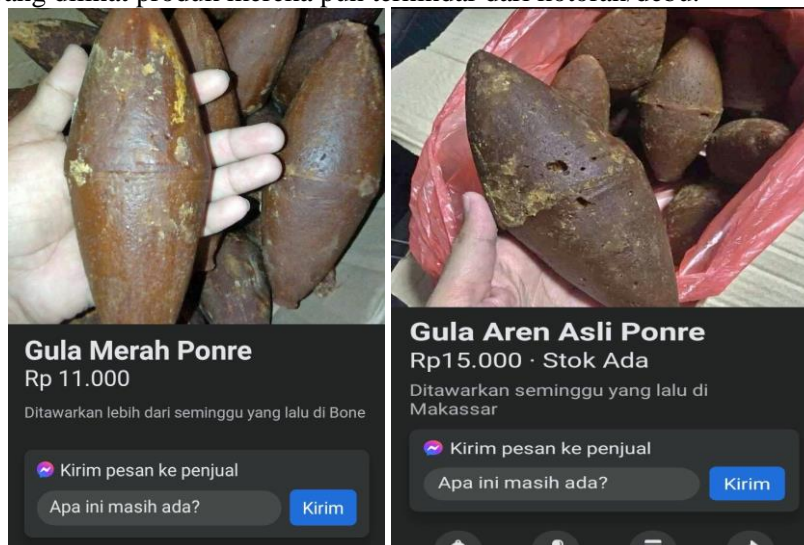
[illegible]

Gula Merah Ponre
Rp 11.000
Ditawarkan lebih dari seminggu yang lalu di Bone
Kirim pesan ke penjual
Apa ini masih ada?
Kirim

Gula Aren Asli Ponre
Rp15.000 · Stok Ada
Ditawarkan seminggu yang lalu di Makassar
Kirim pesan ke penjual
Apa ini masih ada?
Kirim